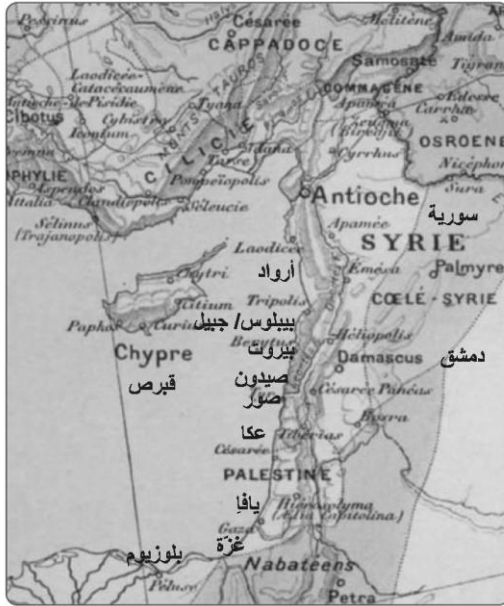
Pedinus
Césarée
Mélitène
Amida
CAPPADOCE
Samosate
Tigran
Laodicée Catacecaumene
Antioche de Pisidie
Tyana
COMMAGENE
Ibotus
Cybistra
Iconium
Apamea
Carrhae
Edesse
TAURUS
Seugma (Birejik)
OSROENE
PHYLIE
CILICIE
Adana
Tarse
Cyrrhus
Nicéphor
Aspendus
Pompeiopolis
Sura
Attalia
Chelidonia
Séleucie
Antioche
Sélinus (Trajanopolis)
Apamée
سورية
SYRIE
Laodicée
أرواد
Constri
Eméca
Palmyre
Kitium
Tripolis
CŒLÉ - SYRIE
Paphos
Curium
بيبلوس/ جبيل
Byblos
Beyrouth
Héliopolis
Chypre
بيروت
Damascus
دمشق
قبرص
صيدون
صور
Césarée Panéas
Bosra
عكا
Tibérias
Césarée
PALESTINE
يافا
Hierosolyma (Aelia Capitolina)
Gaza
غزة
بلوزيوم
Nabatéens
Pélusa
Petra